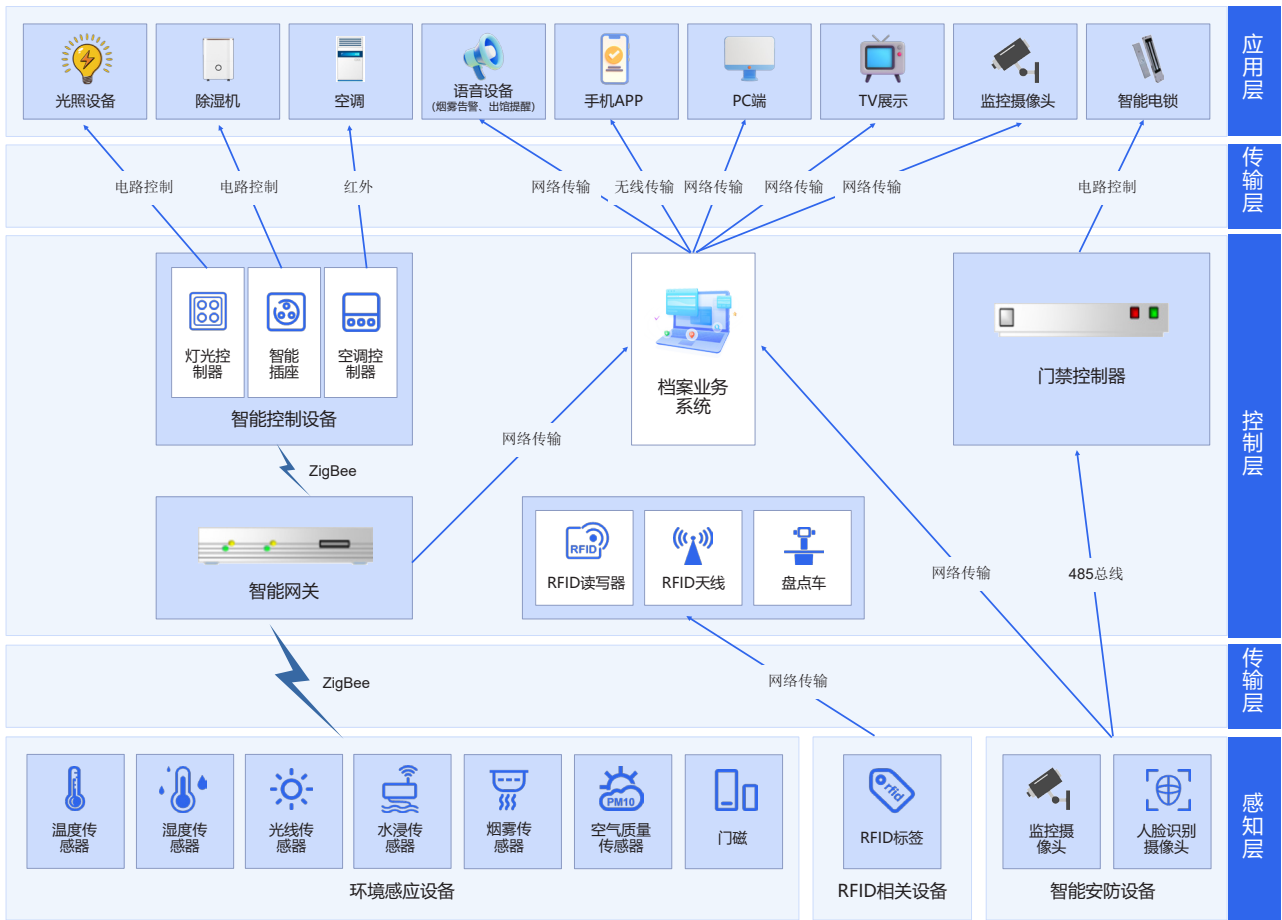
光照设备
除湿机
空调
语音设备
(烟雾告警、出馆提醒)
手机APP
PC端
TV展示
监控摄像头
智能电锁
应用层

电路控制
电路控制
红外
网络传输
无线传输
网络传输
网络传输
网络传输
电路控制
传输层

灯光控制器
智能插座
空调控制器
智能控制设备
档案业务系统
门禁控制器
ZigBee
网络传输
智能网关
RFID
RFID读写器
RFID天线
盘点车
网络传输
485总线
控制层

ZigBee
网络传输
传输层

温度传感器
湿度传感器
光线传感器
水浸传感器
烟雾传感器
PM10
空气质量传感器
门磁
环境感应设备
rfid
RFID标签
RFID相关设备
监控摄像头
人脸识别摄像头
智能安防设备
感知层